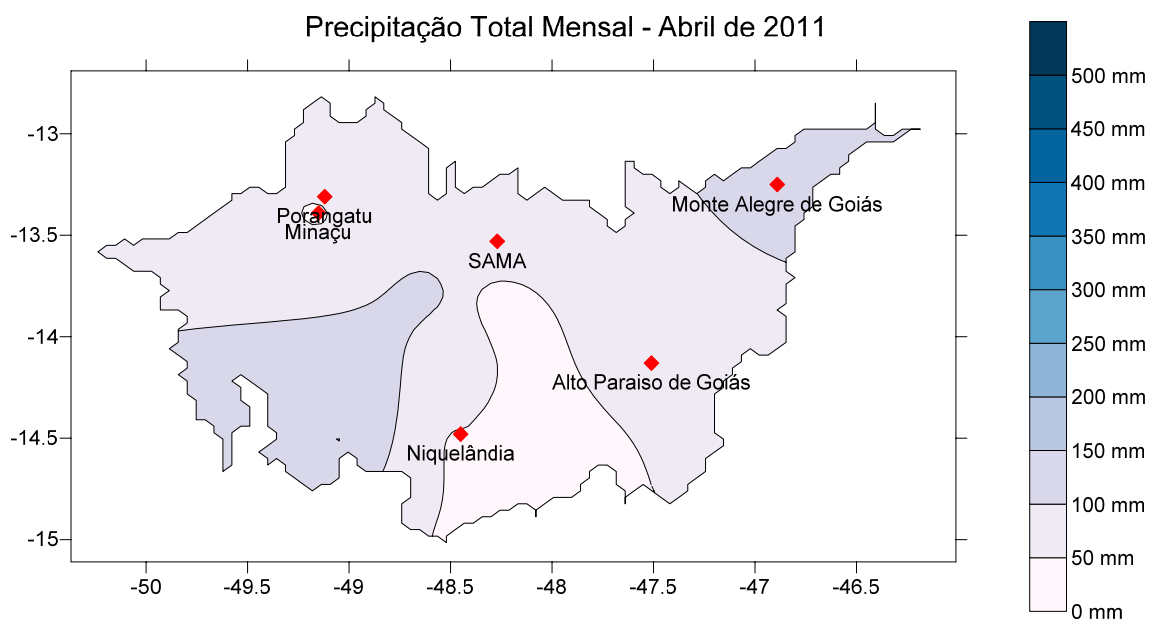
Precipitação Total Mensal - Abril de 2011

-13
-13.5
-14
-14.5
-15

-50
-49.5
-49
-48.5
-48
-47.5
-47
-46.5

Porangatu
Minaçu
SAMA
Monte Alegre de Goiás
Alto Paraiso de Goiás
Niquelândia

500 mm
450 mm
400 mm
350 mm
300 mm
250 mm
200 mm
150 mm
100 mm
50 mm
0 mm